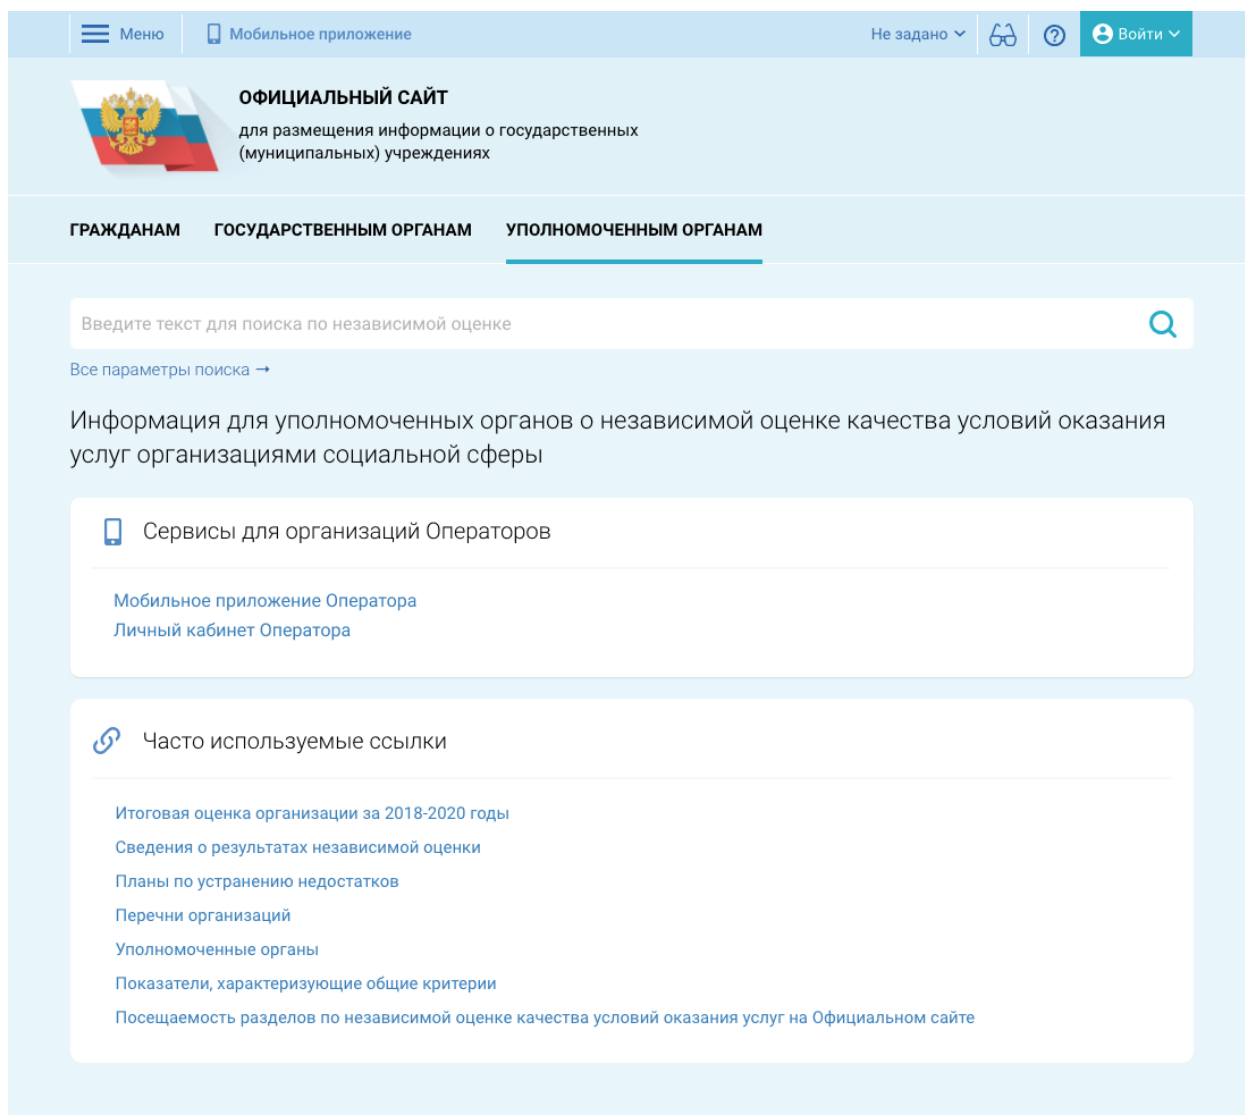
Меню Мобильное приложение Не задано Войти

ОФИЦИАЛЬНЫЙ САЙТ
для размещения информации о государственных (муниципальных) учреждениях

ГРАЖДАНАМ ГОСУДАРСТВЕННЫМ ОРГАНАМ УПОЛНОМОЧЕННЫМ ОРГАНАМ

Введите текст для поиска по независимой оценке

Все параметры поиска →

Информация для уполномоченных органов о независимой оценке качества условий оказания услуг организациями социальной сферы

Сервисы для организаций Операторов

Мобильное приложение Оператора
Личный кабинет Оператора

Часто используемые ссылки

Итоговая оценка организации за 2018-2020 годы
Сведения о результатах независимой оценки
Планы по устранению недостатков
Перечни организаций
Уполномоченные органы
Показатели, характеризующие общие критерии
Посещаемость разделов по независимой оценке качества условий оказания услуг на Официальном сайте